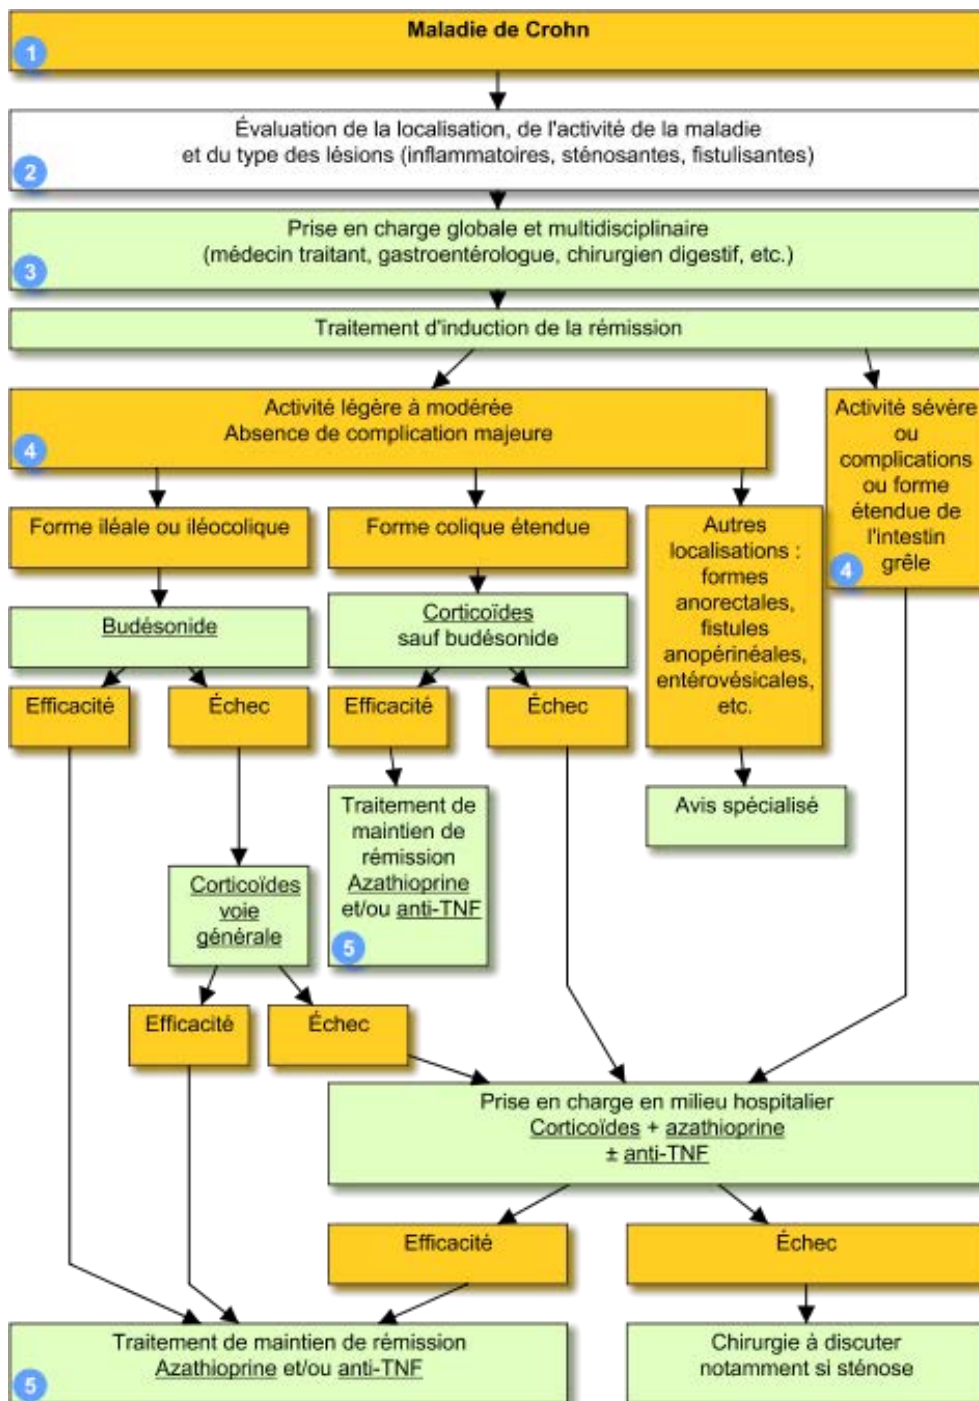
Maladie de Crohn
1

Évaluation de la localisation, de l'activité de la maladie et du type des lésions (inflammatoires, sténosantes, fistulisantes)
2

Prise en charge globale et multidisciplinaire (médecin traitant, gastroentérologue, chirurgien digestif, etc.)
3

Traitement d'induction de la rémission

Activité légère à modérée
Absence de complication majeure
4

Activité sévère ou complications ou forme étendue de l'intestin grêle
4

Forme iléale ou iléocolique

Forme colique étendue

Autres localisations : formes anorectales, fistules anopérinéales, entérovésicales, etc.

Budésonide

Corticoïdes sauf budésonide

Efficacité

Échec

Efficacité

Échec

Avis spécialisé

Traitement de maintien de rémission Azathioprine et/ou anti-TNF
5

Corticoïdes voie générale

Efficacité

Échec

Prise en charge en milieu hospitalier
Corticoïdes + azathioprine
± anti-TNF

Efficacité

Échec

Traitement de maintien de rémission
Azathioprine et/ou anti-TNF
5

Chirurgie à discuter notamment si sténose